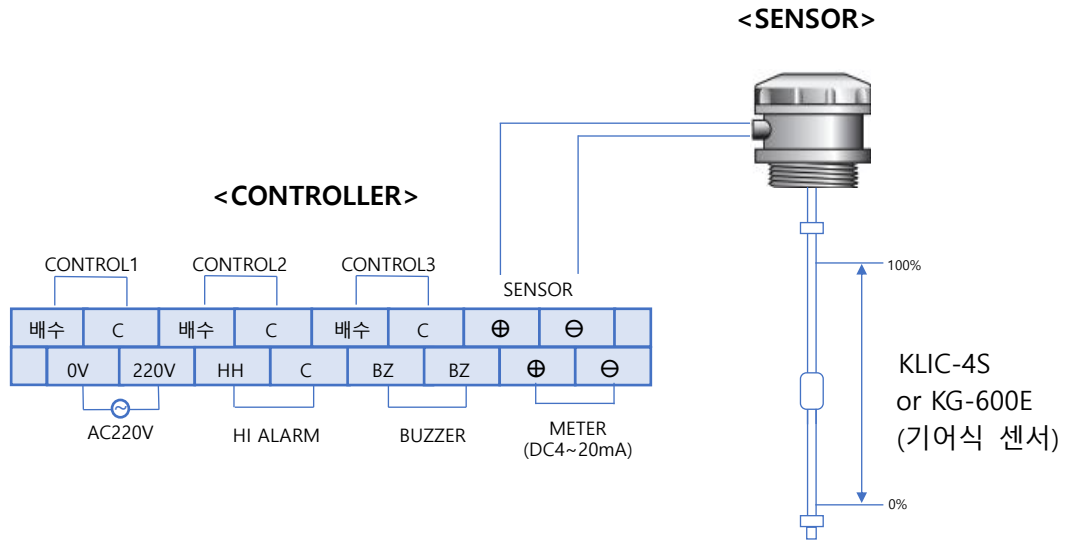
<SENSOR>

<CONTROLLER>

CONTROL1 CONTROL2 CONTROL3

SENSOR

| 배수 | C | 배수 | C | 배수 | C | ⊕ | ⊖ | |
|---|---|---|---|---|---|---|---|---|

| | 0V | 220V | HH | C | BZ | BZ | ⊕ | ⊖ |
|---|---|---|---|---|---|---|---|---|

AC220V

HI ALARM

BUZZER

METER (DC4~20mA)

100%

0%

KLIC-4S or KG-600E (기어식 센서)